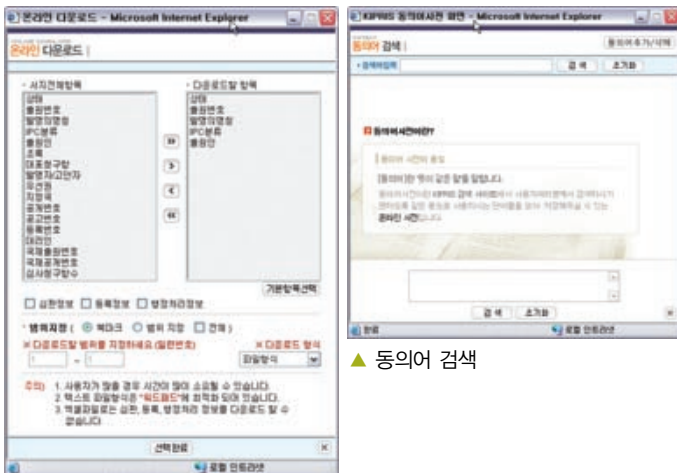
온라인 다운로드 - Microsoft Internet Explorer

온라인 다운로드 |

• 서지전체항목

상태
출원번호
발명의명칭
IPC분류
출원인
초록
대표청구항
발명자/고안자
우선권
지정국
공개번호
공고번호
등록번호
대리인
국제출원번호
국제공개번호
심사청구항수

• 다운로드할 항목

상태
출원번호
발명의명칭
IPC분류
출원인

기본항목선택

☐ 심판정보 ☐ 등록정보 ☐ 행정처리정보

• 범위지정 : ◉ 체크 ○ 범위 지정 ○ 전체 )

※ 다운로드할 범위를 지정하세요 (일련번호)

※ 다운로드 형식

파일형식

주의) 1. 사용자가 많을 경우 시간이 많이 소요될 수 있습니다.
2. 텍스트 파일형식은 "워드패드"에 최적화 되어 있습니다.
3. 엑셀파일로는 심판, 등록, 행정처리 정보를 다운로드 할 수 없습니다.

선택완료

로컬 인트라넷

KIPRIS 동의어사전 검색 - Microsoft Internet Explorer

동의어 검색 |

동의어추가/삭제

• 검색어입력

검 색 초기화

동의어사전이란?

[동의어 사전의 용도]

[동의어]란 뜻이 같은 말을 말합니다.

동의어사전이란 KIPRIS 검색 서비스에서 사용자에 의해서 검색하시기 원하시는 같은 용도를 사용하는 단어들을 모아 저장해두실 수 있는 온라인 사전입니다.

검 색 초기화

완료

로컬 인트라넷

▲ 동의어 검색